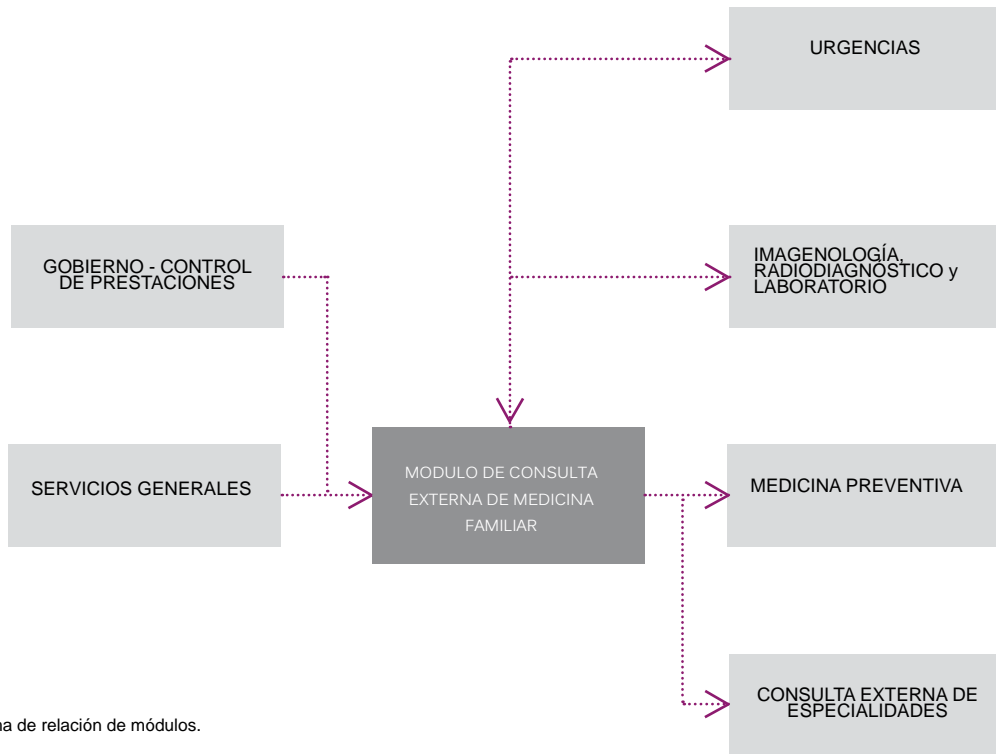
URGENCIAS

GOBIERNO - CONTROL DE PRESTACIONES

IMAGENOLOGÍA, RADIODIAGNÓSTICO y LABORATORIO

SERVICIOS GENERALES

MODULO DE CONSULTA EXTERNA DE MEDICINA FAMILIAR

MEDICINA PREVENTIVA

CONSULTA EXTERNA DE ESPECIALIDADES

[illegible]na de relación de módulos.